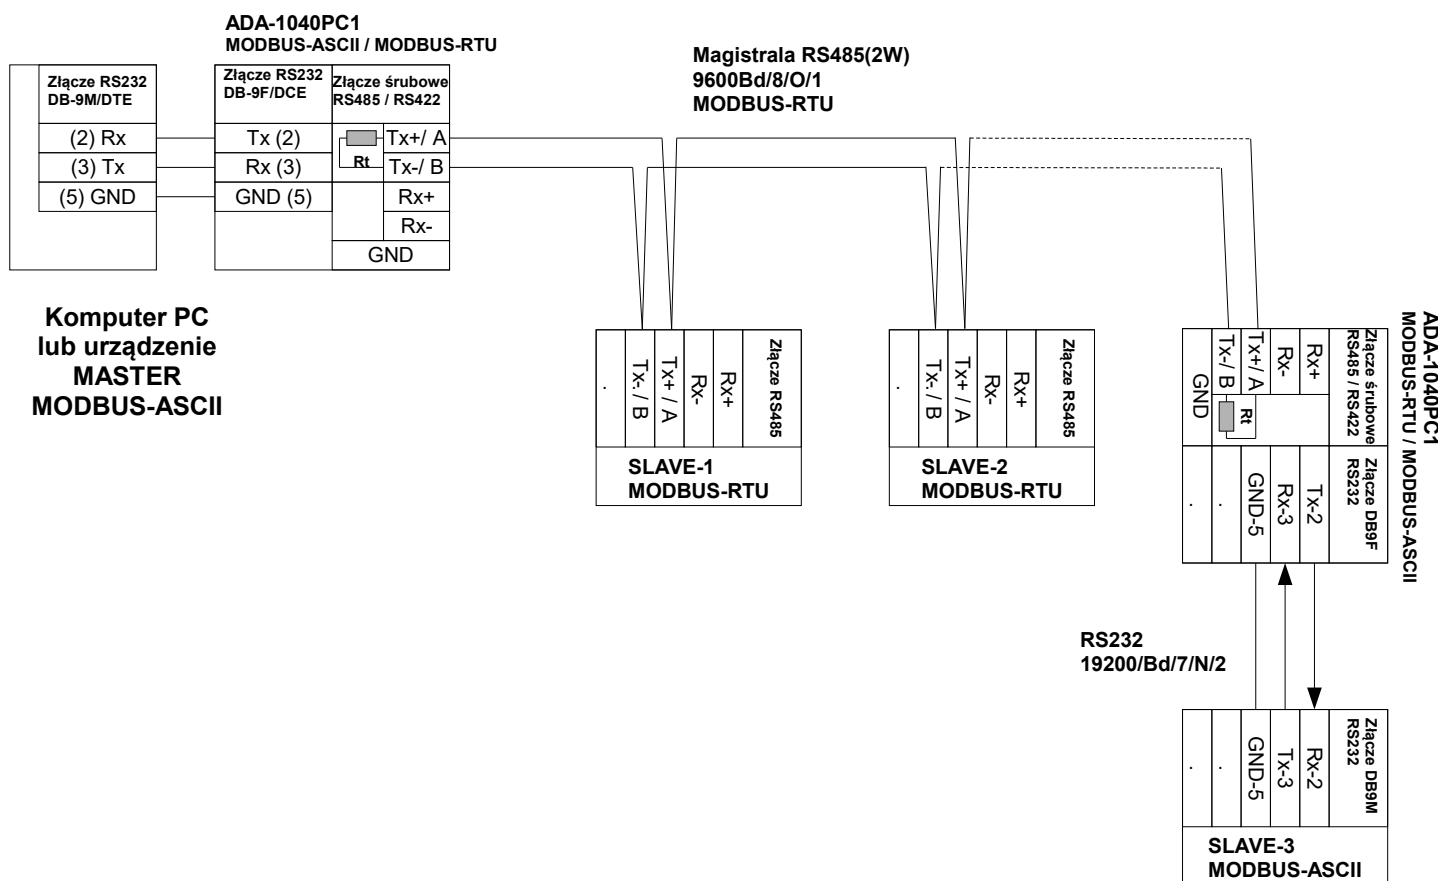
ADA-1040PC1
MODBUS-ASCII / MODBUS-RTU

Złącze RS232
DB-9M/DTE

(2) Rx
(3) Tx
(5) GND

Złącze RS232
DB-9F/DCE

Tx (2)
Rx (3)
GND (5)

Złącze śrubowe
RS485 / RS422

Rt
Tx+/ A
Tx-/ B
Rx+
Rx-
GND

Magistrala RS485(2W)
9600Bd/8/O/1
MODBUS-RTU

Komputer PC
lub urządzenie
MASTER
MODBUS-ASCII

.
Tx-/ B
Tx+ / A
Rx-
Rx+
Złącze RS485

SLAVE-1
MODBUS-RTU

.
Tx-/ B
Tx+ / A
Rx-
Rx+
Złącze RS485

SLAVE-2
MODBUS-RTU

GND
Tx-/ B
Tx+/ A
Rx-
Rx+
Rt
Złącze śrubowe
RS485 / RS422

.
.
GND-5
Rx-3
Tx-2
Złącze DB9F
RS232

ADA-1040PC1
MODBUS-RTU / MODBUS-ASCII

RS232
19200/Bd/7/N/2

.
.
GND-5
Tx-3
Rx-2
Złącze DB9M
RS232

SLAVE-3
MODBUS-ASCII